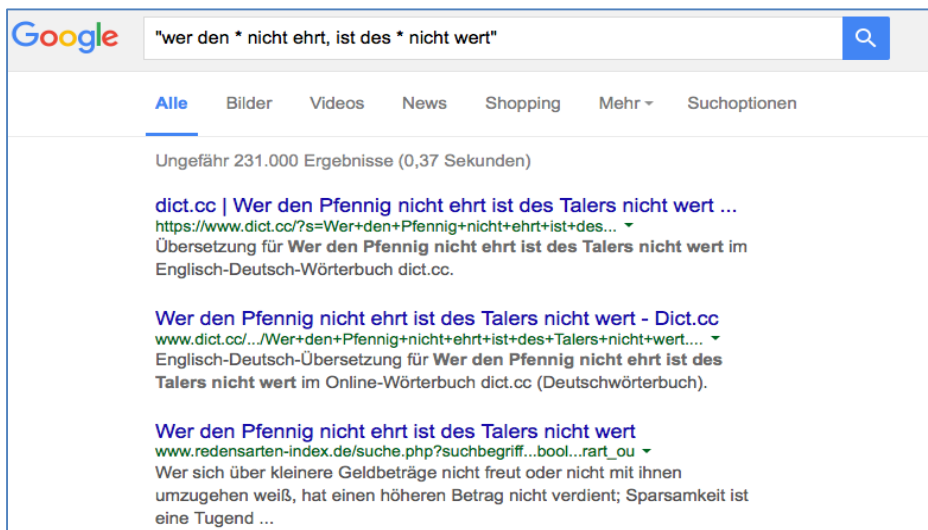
Google

"wer den * nicht ehrt, ist des * nicht wert"

Alle Bilder Videos News Shopping Mehr Suchoptionen

Ungefähr 231.000 Ergebnisse (0,37 Sekunden)

dict.cc | Wer den Pfennig nicht ehrt ist des Talers nicht wert ...
https://www.dict.cc/?s=Wer+den+Pfennig+nicht+ehrt+ist+des...
Übersetzung für Wer den Pfennig nicht ehrt ist des Talers nicht wert im Englisch-Deutsch-Wörterbuch dict.cc.

Wer den Pfennig nicht ehrt ist des Talers nicht wert - Dict.cc
www.dict.cc/.../Wer+den+Pfennig+nicht+ehrt+ist+des+Talers+nicht+wert....
Englisch-Deutsch-Übersetzung für Wer den Pfennig nicht ehrt ist des Talers nicht wert im Online-Wörterbuch dict.cc (Deutschwörterbuch).

Wer den Pfennig nicht ehrt ist des Talers nicht wert
www.redensarten-index.de/suche.php?suchbegriff...bool...rart_ou
Wer sich über kleinere Geldbeträge nicht freut oder nicht mit ihnen umzugehen weiß, hat einen höheren Betrag nicht verdient; Sparsamkeit ist eine Tugend ...